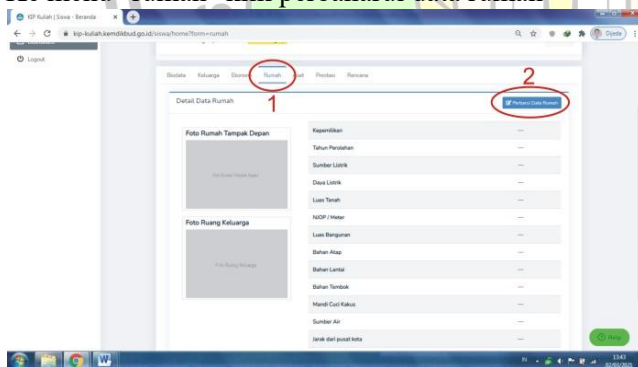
KIP Kuliah | Siswa - Beranda
kip-kuliah.kemdikbud.go.id/siswa/home?form=rumah
Ojeda
Logout
Biodata Keluarga Ekonomi Rumah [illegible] Prestasi Rencana
1
2
Detail Data Rumah
Perbarui Data Rumah
Foto Rumah Tampak Depan
Foto Rumah Tampak Depan
Foto Ruang Keluarga
Foto Ruang Keluarga

| | |
|---|---|
| Kepemilikan | — |
| Tahun Perolehan | — |
| Sumber Listrik | — |
| Daya Listrik | — |
| Luas Tanah | — |
| NJOP / Meter | — |
| Luas Bangunan | — |
| Bahan Atap | — |
| Bahan Lantai | — |
| Bahan Tembok | — |
| Mandi Cuci Kakus | — |
| Sumber Air | — |
| Jarak dari pusat kota | — |

Help
13:43
02/03/2021